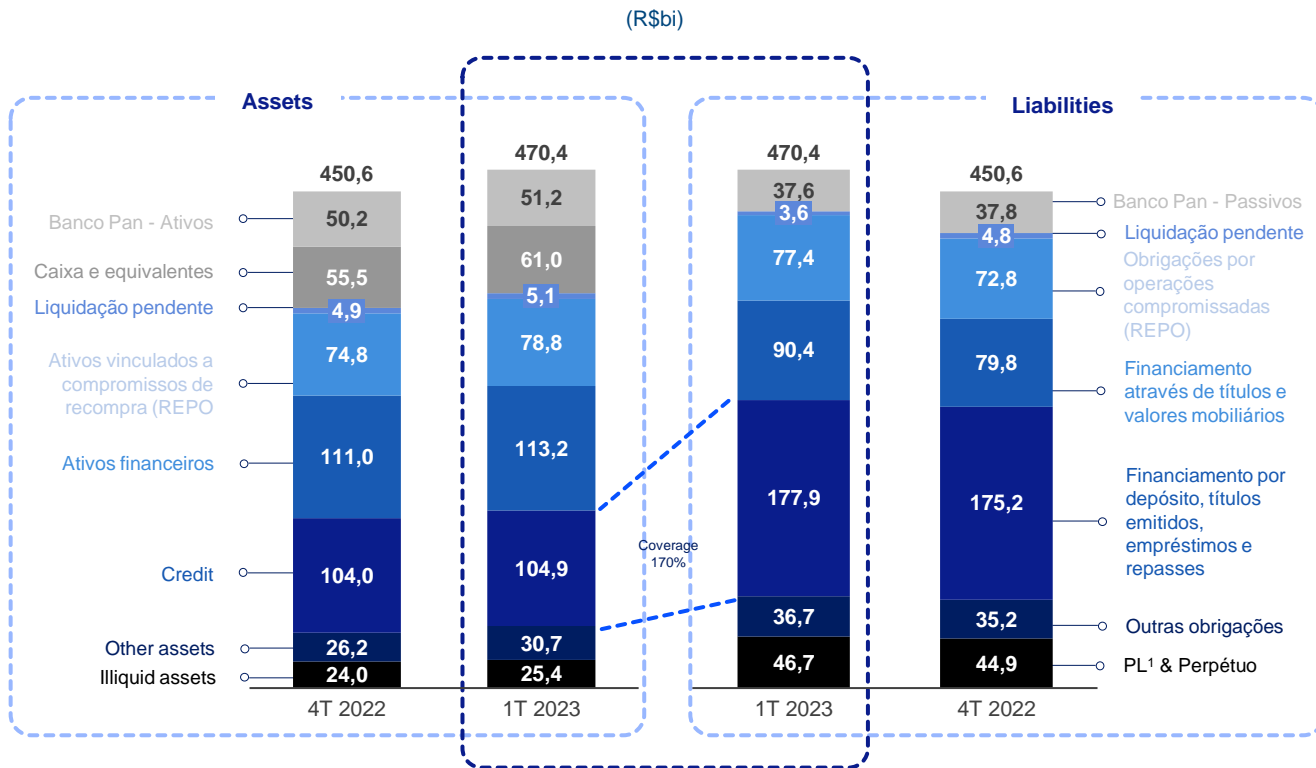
(R$bi)

Assets

Liabilities

| | 4T 2022 | 1T 2023 | 1T 2023 | 4T 2022 | |
|---|---|---|---|---|---|
| | 450,6 | 470,4 | 470,4 | 450,6 | |
| Banco Pan - Ativos | 50,2 | 51,2 | 37,6 | 37,8 | Banco Pan - Passivos |
| Caixa e equivalentes | 55,5 | 61,0 | 3,6 | 4,8 | Liquidação pendente |
| Liquidação pendente | 4,9 | 5,1 | 77,4 | 72,8 | Obrigações por operações compromissadas (REPO) |
| Ativos vinculados a compromissos de recompra (REPO | 74,8 | 78,8 | 90,4 | 79,8 | Financiamento através de títulos e valores mobiliários |
| Ativos financeiros | 111,0 | 113,2 | 177,9 | 175,2 | Financiamento por depósito, títulos emitidos, empréstimos e repasses |
| Credit | 104,0 | 104,9 | 36,7 | 35,2 | Outras obrigações |
| Other assets | 26,2 | 30,7 | 46,7 | 44,9 | PL¹ & Perpétuo |
| Illiquid assets | 24,0 | 25,4 | | | |

Coverage 170%

4T 2022 1T 2023 1T 2023 4T 2022